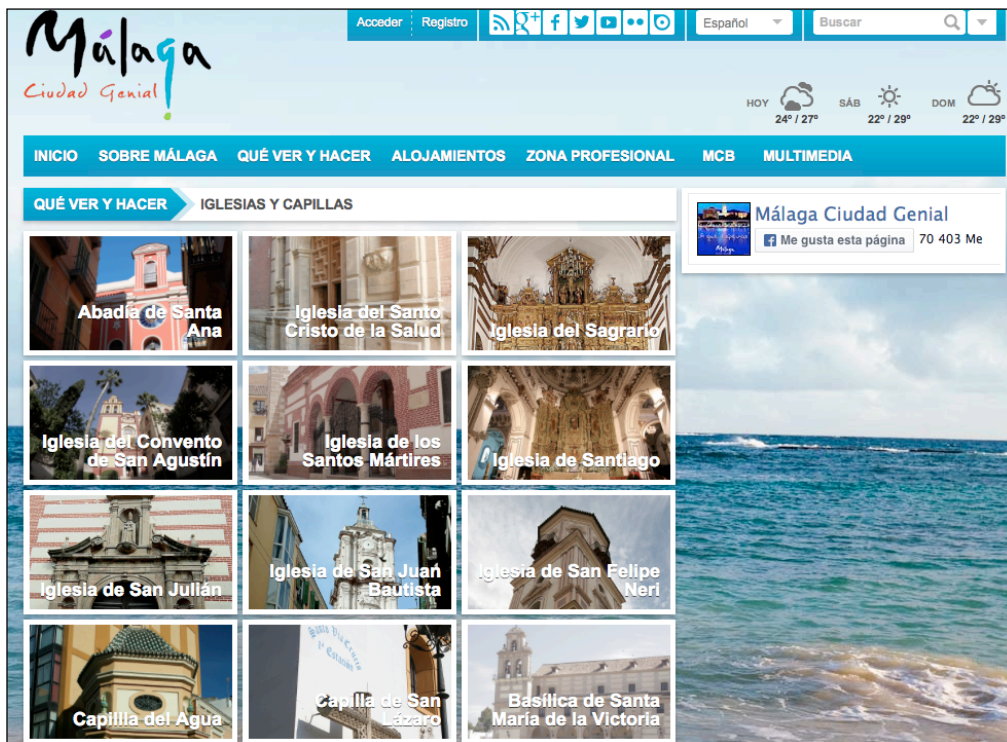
Málaga
Ciudad Genial

Acceder Registro

Español

Buscar

HOY 24° / 27°
SÁB 22° / 29°
DOM 22° / 29°

INICIO SOBRE MÁLAGA QUÉ VER Y HACER ALOJAMIENTOS ZONA PROFESIONAL MCB MULTIMEDIA

QUÉ VER Y HACER IGLESIAS Y CAPILLAS

Abadía de Santa Ana

Iglesia del Santo Cristo de la Salud

Iglesia del Sagrario

Iglesia del Convento de San Agustín

Iglesia de los Santos Mártires

Iglesia de Santiago

Iglesia de San Julián

Iglesia de San Juan Bautista

Iglesia de San Felipe Neri

Capillla del Agua

Capilla de San Lázaro

Basílica de Santa María de la Victoria

Málaga Ciudad Genial
Me gusta esta página 70 403 Me